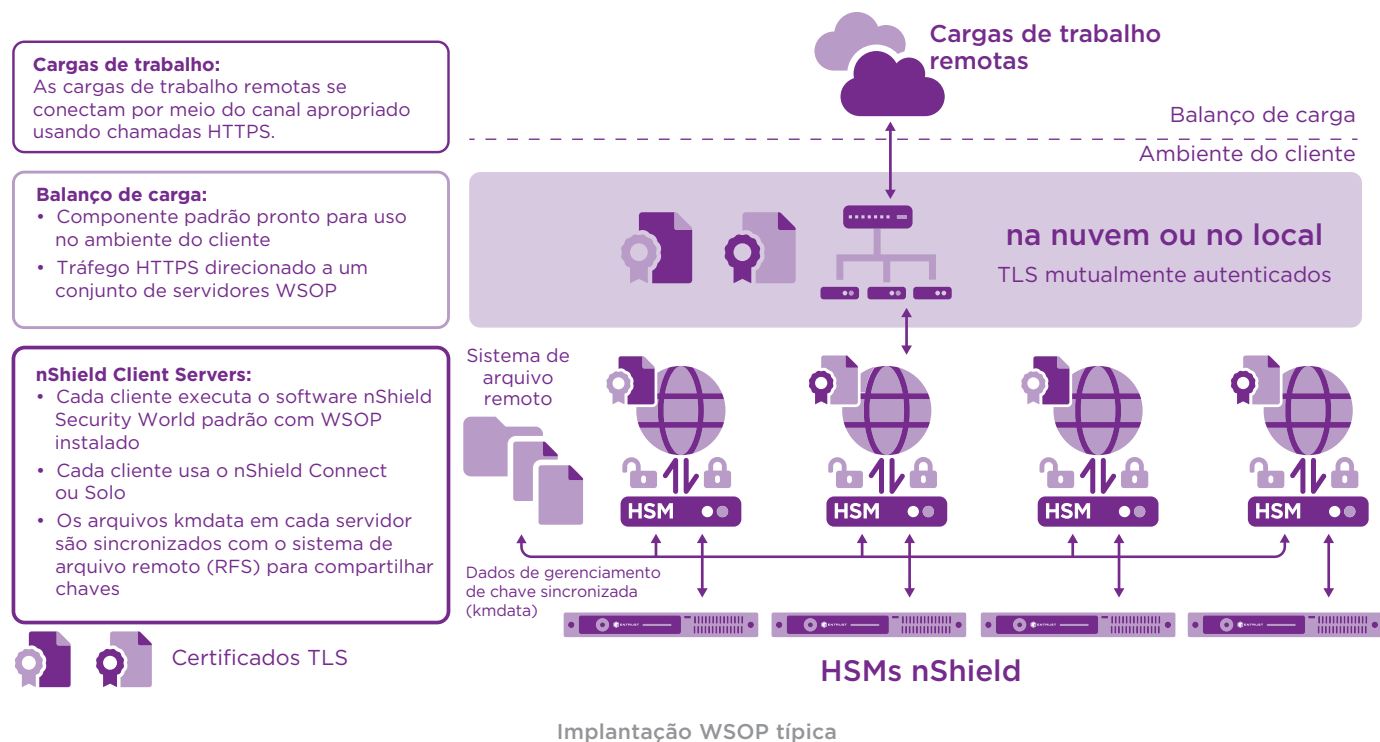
**Cargas de trabalho:**
As cargas de trabalho remotas se conectam por meio do canal apropriado usando chamadas HTTPS.

**Balanço de carga:**
• Componente padrão pronto para uso no ambiente do cliente
• Tráfego HTTPS direcionado a um conjunto de servidores WSOP

**nShield Client Servers:**
• Cada cliente executa o software nShield Security World padrão com WSOP instalado
• Cada cliente usa o nShield Connect ou Solo
• Os arquivos kmdata em cada servidor são sincronizados com o sistema de arquivo remoto (RFS) para compartilhar chaves

Certificados TLS

Cargas de trabalho remotas

Balanço de carga

Ambiente do cliente

na nuvem ou no local
TLS mutualmente autenticados

Sistema de arquivo remoto

HSM

HSM

HSM

HSM

Dados de gerenciamento de chave sincronizada (kmdata)

ENTRUST

ENTRUST

ENTRUST

ENTRUST

HSMs nShield

Implantação WSOP típica